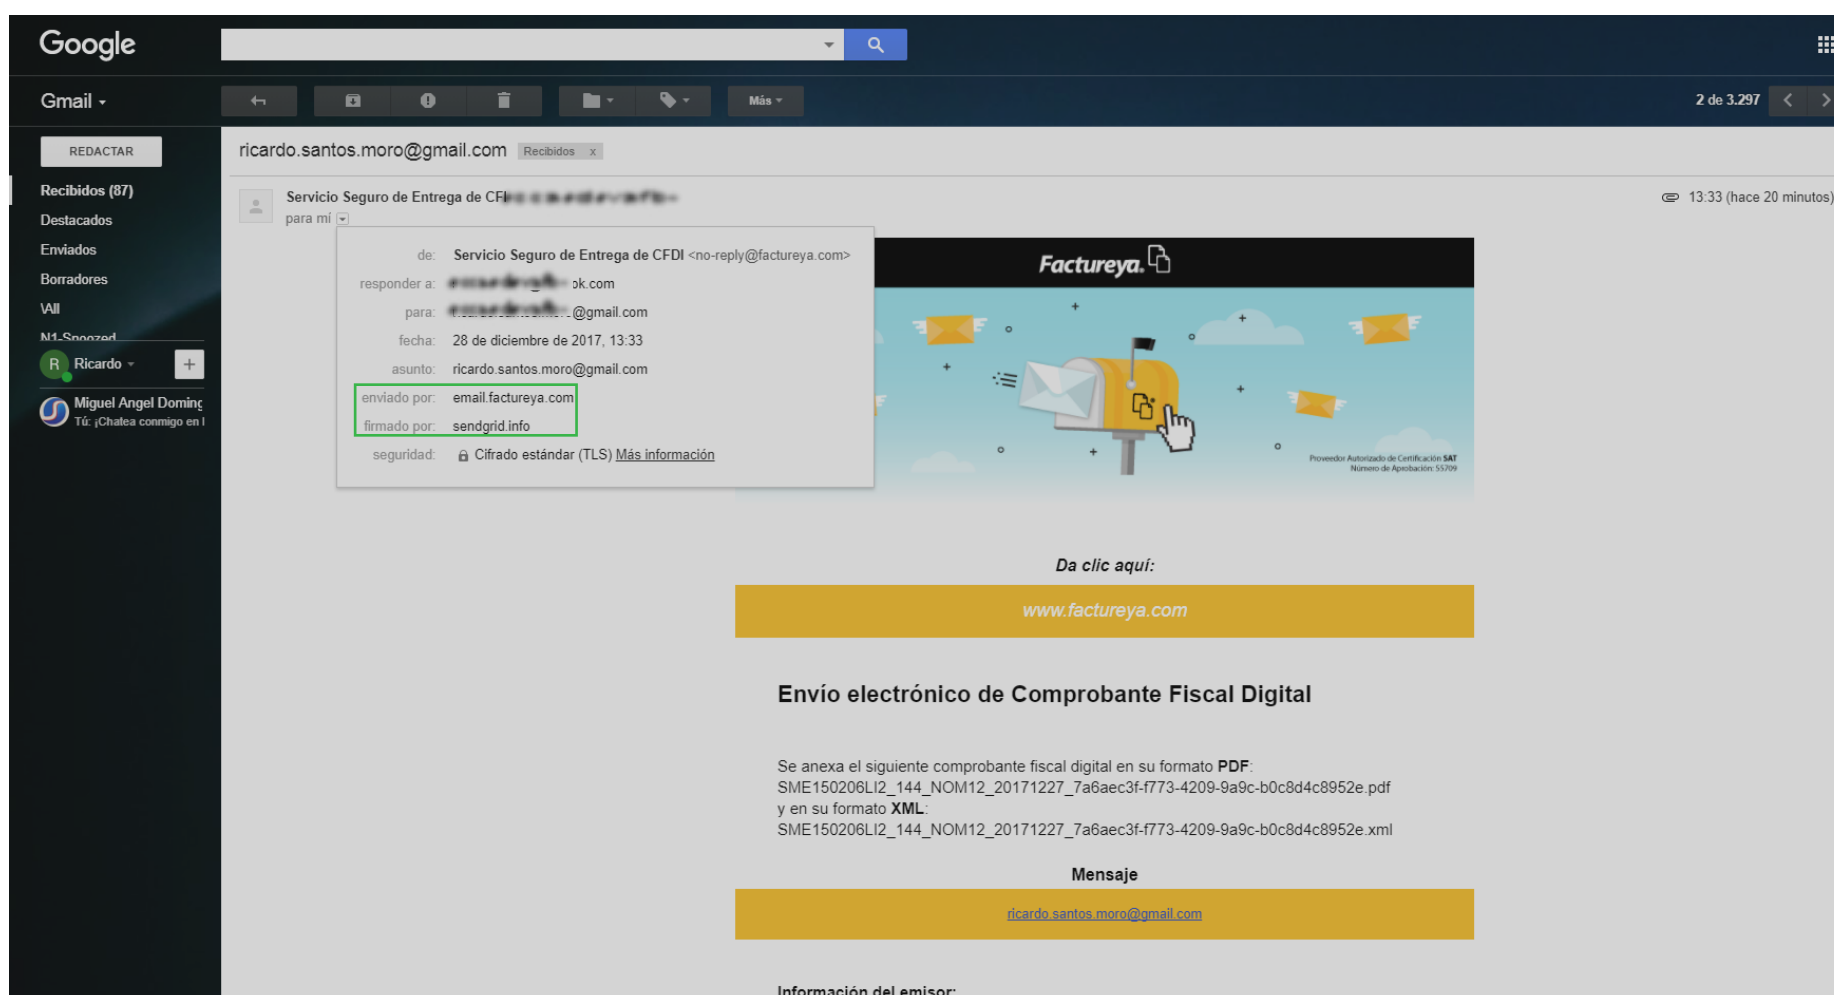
Google

Gmail

Más

2 de 3.297

REDACTAR

Recibidos (87)
Destacados
Enviados
Borradores
\All
N1-Snoozed

R Ricardo

Miguel Angel Doming
Tú: ¡Chatea conmigo en l

ricardo.santos.moro@gmail.com Recibidos x

Servicio Seguro de Entrega de CF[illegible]
para mí

13:33 (hace 20 minutos)

de: Servicio Seguro de Entrega de CFDI <no-reply@factureya.com>
responder a: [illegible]ok.com
para: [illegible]@gmail.com
fecha: 28 de diciembre de 2017, 13:33
asunto: ricardo.santos.moro@gmail.com
enviado por: email.factureya.com
firmado por: sendgrid.info
seguridad: Cifrado estándar (TLS) Más información

Factureya.

Proveedor Autorizado de Certificación SAT
Número de Aprobación: 55709

Da clic aquí:

www.factureya.com

Envío electrónico de Comprobante Fiscal Digital

Se anexa el siguiente comprobante fiscal digital en su formato PDF:
SME150206LI2_144_NOM12_20171227_7a6aec3f-f773-4209-9a9c-b0c8d4c8952e.pdf
y en su formato XML:
SME150206LI2_144_NOM12_20171227_7a6aec3f-f773-4209-9a9c-b0c8d4c8952e.xml

Mensaje

ricardo.santos.moro@gmail.com

Información del emisor: